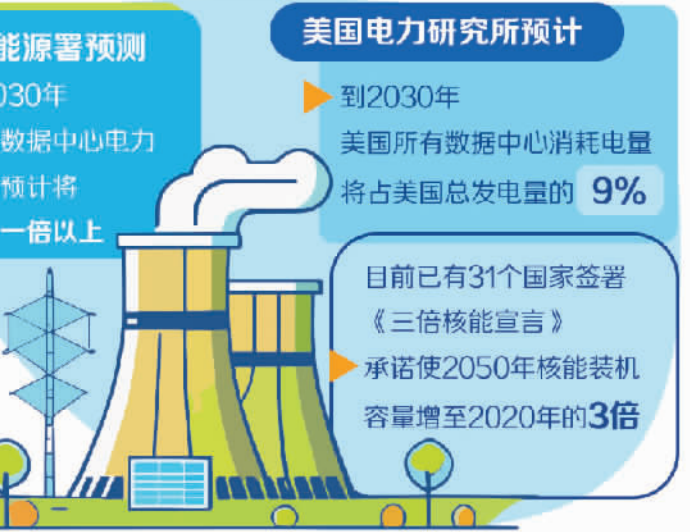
能源署预测

030年

数据中心电力

预计将

一倍以上

美国电力研究所预计

到2030年

美国所有数据中心消耗电量

将占美国总发电量的 9%

目前已有31个国家签署

《三倍核能宣言》

承诺使2050年核能装机

容量增至2020年的3倍